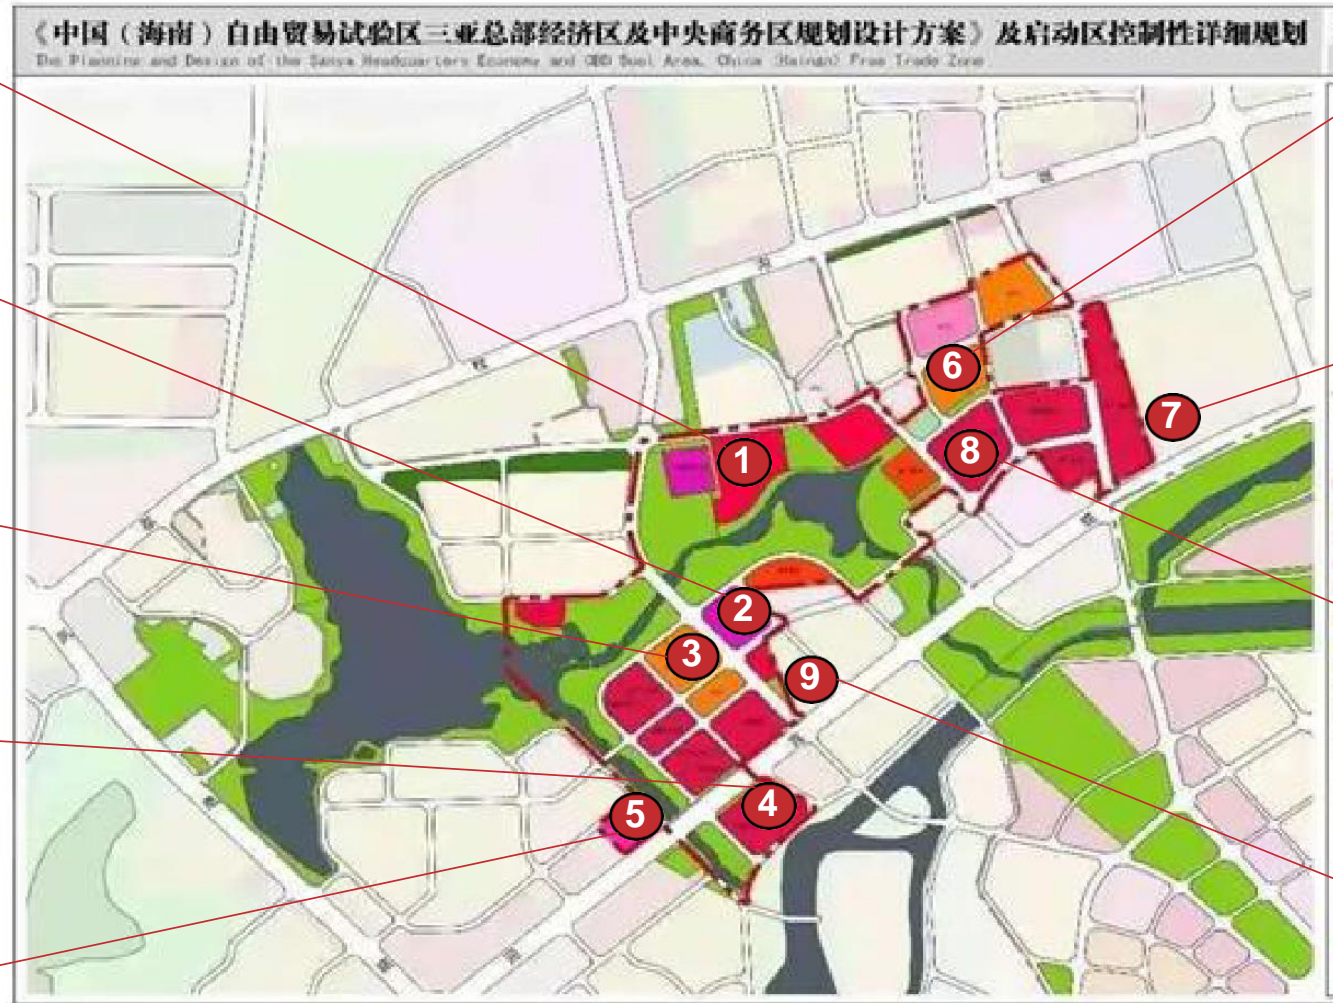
《中国（海南）自由贸易试验区三亚总部经济区及中央商务区规划设计方案》及启动区控制性详细规划
The Planning and Design of the Sanya Headquarters Economy and CBD Seal Area, China (Hainan) Free Trade Zone

1
2
3
4
5
6
7
8
9